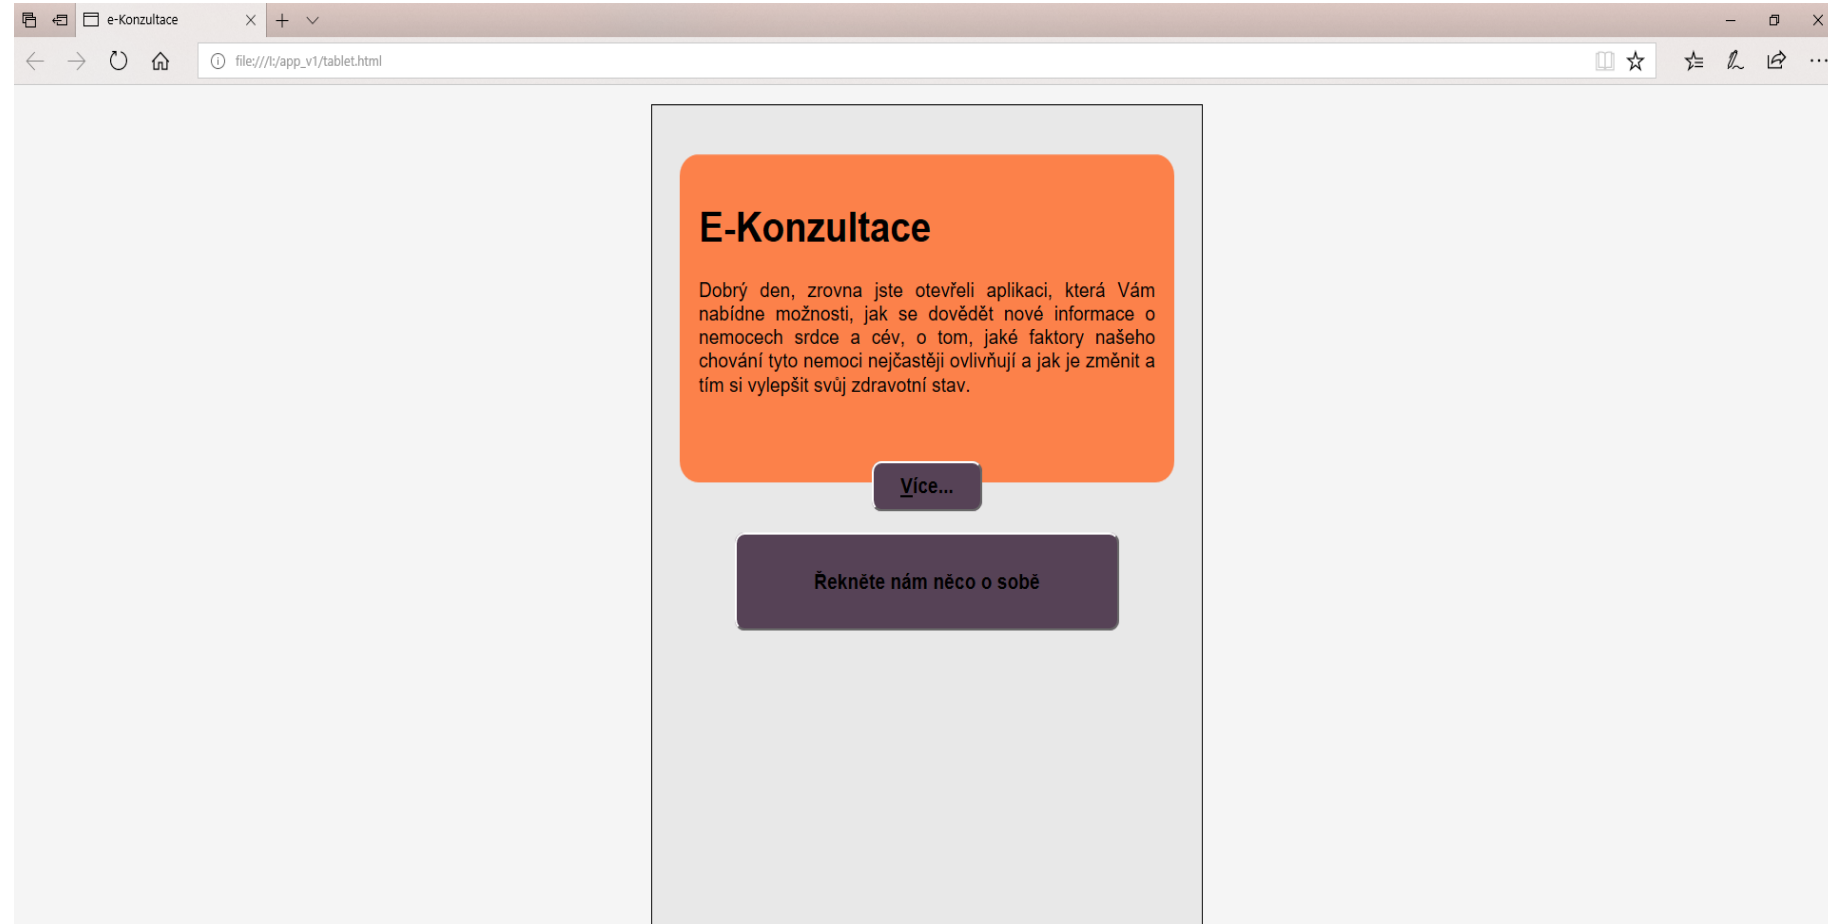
e-Konzultace

file:///I:/app_v1/tablet.html

E-Konzultace

Dobrý den, zrovna jste otevřeli aplikaci, která Vám nabídne možnosti, jak se dovědět nové informace o nemocech srdce a cév, o tom, jaké faktory našeho chování tyto nemoci nejčastěji ovlivňují a jak je změnit a tím si vylepšit svůj zdravotní stav.

Více...

Řekněte nám něco o sobě